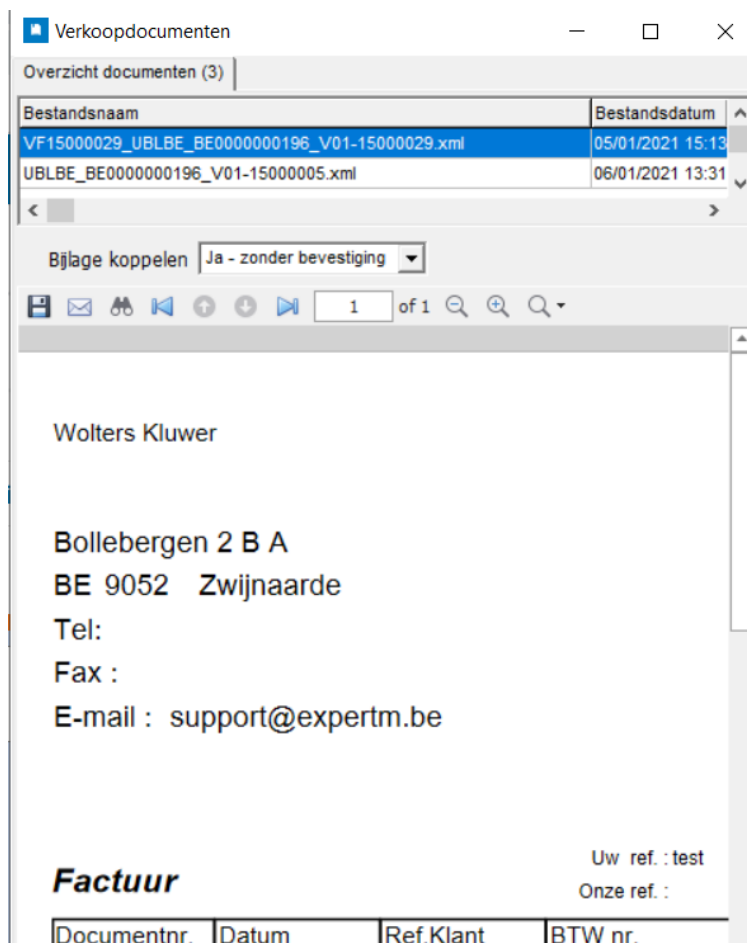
Verkoopdocumenten

Overzicht documenten (3)

| Bestandsnaam | Bestandsdatum |
|---|---|
| VF15000029_UBLBE_BE0000000196_V01-15000029.xml | 05/01/2021 15:13 |
| UBLBE_BE0000000196_V01-15000005.xml | 06/01/2021 13:31 |

Bijlage koppelen Ja - zonder bevestiging

1 of 1

Wolters Kluwer

Bollebergen 2 B A
BE 9052 Zwijnaarde
Tel:
Fax :
E-mail : support@expertm.be

Uw ref. : test
Factuur
Onze ref. :

| Documentnr. | Datum | Ref.Klant | BTW nr. |
|---|---|---|---|